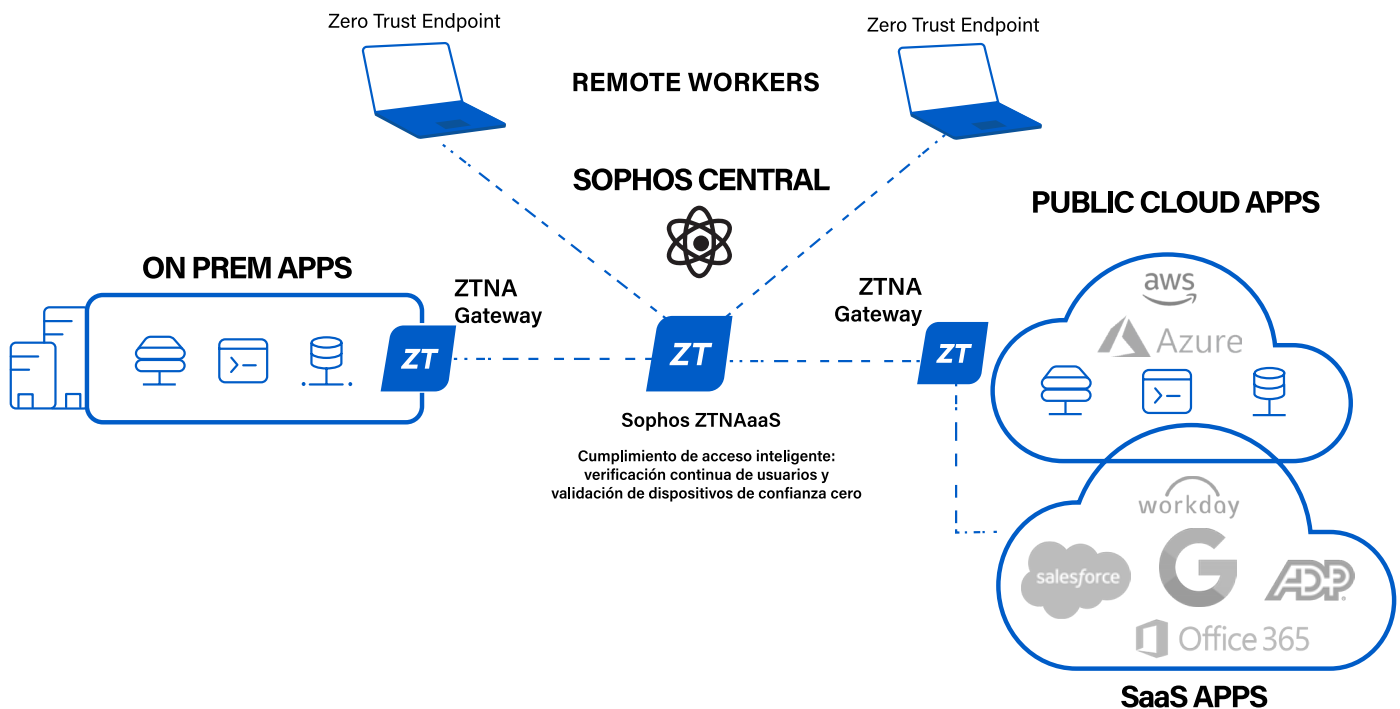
Zero Trust Endpoint

Zero Trust Endpoint

REMOTE WORKERS

SOPHOS CENTRAL

PUBLIC CLOUD APPS

ON PREM APPS

ZTNA Gateway

ZTNA Gateway

ZT

ZT

ZT

aws

Azure

Sophos ZTNAaaS

Cumplimiento de acceso inteligente: verificación continua de usuarios y validación de dispositivos de confianza cero

workday

salesforce

G

ADP

Office 365

SaaS APPS